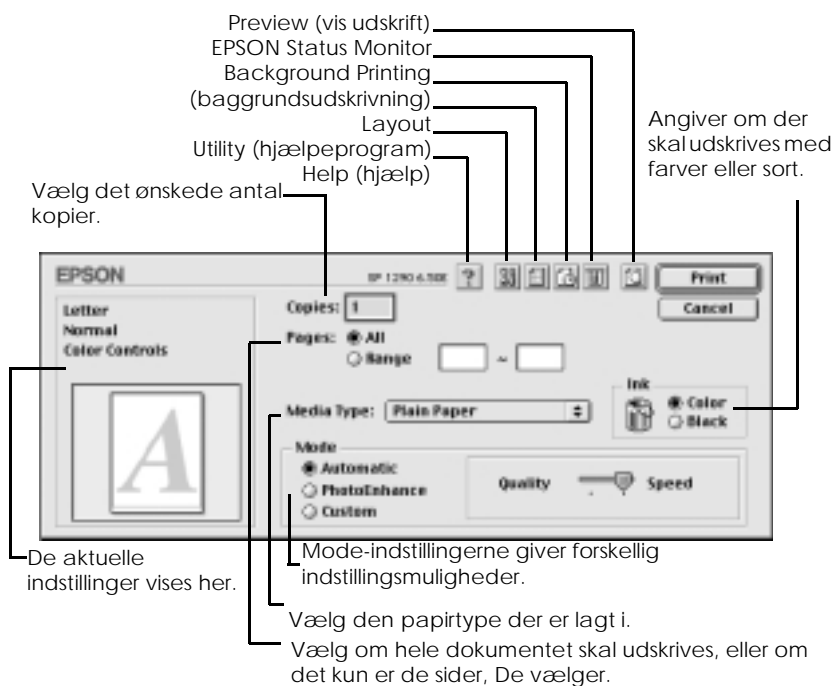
Preview (vis udskrift)
EPSON Status Monitor
Background Printing (baggrundsudskrivning)
Layout
Utility (hjælpeprogram)
Help (hjælp)

Angiver om der skal udskrives med farver eller sort.

Vælg det ønskede antal kopier.

EPSON
SP 1290 6.50E
Print
Cancel
Letter
Normal
Color Controls
Copies: 1
Pages: All
Range ~
Ink
Color
Black
Media Type: Plain Paper
Mode
Automatic
PhotoEnhance
Custom
Quality Speed

De aktuelle indstillinger vises her.

Mode-indstillingerne giver forskellig indstillingsmuligheder.

Vælg den papirtype der er lagt i.

Vælg om hele dokumentet skal udskrives, eller om det kun er de sider, De vælger.